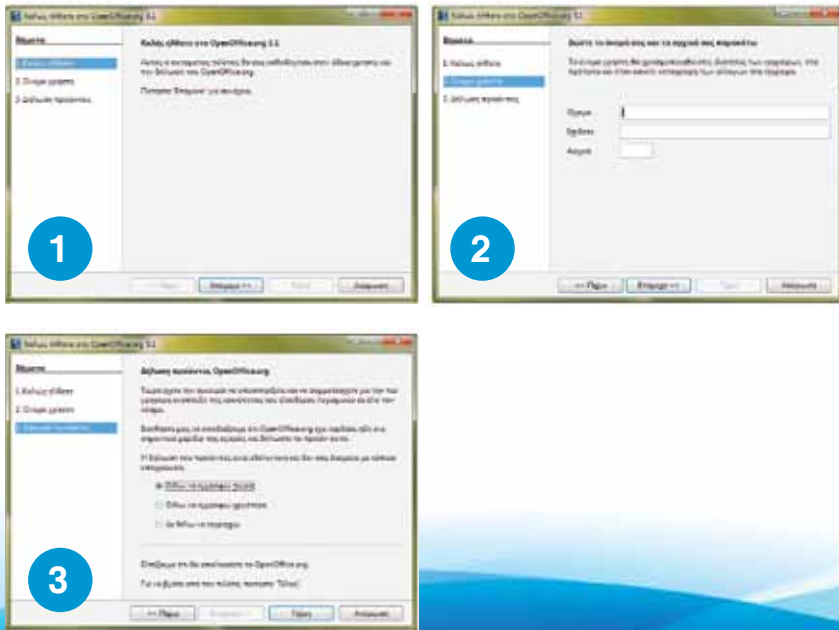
Καλώς ήλθατε στο OpenOffice.org 3.1

Βήματα

1. Καλώς ήλθατε

2. Όνομα χρήστη

3. Δήλωση προσόντος

Καλώς ήλθατε στο OpenOffice.org 3.1

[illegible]

Πατήστε 'Επόμενο' για συνέχεια.

1

Επόμενο >>

Τέλος

Ακύρωση

Καλώς ήλθατε στο OpenOffice.org 3.1

Βήματα

1. Καλώς ήλθατε

2. Όνομα χρήστη

3. Δήλωση προσόντος

Δώστε το ονομά σας και τα αρχικά σας παρακαλώ

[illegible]

Όνομα

Επίθετο

Αρχικά

2

<< Πίσω

Επόμενο >>

Τέλος

Ακύρωση

Καλώς ήλθατε στο OpenOffice.org 3.1

Βήματα

1. Καλώς ήλθατε

2. Όνομα χρήστη

3. Δήλωση προσόντος

Δήλωση προσόντος OpenOffice.org

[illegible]

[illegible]

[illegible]

Όλους τα σχόλια δεκτά

Όλους τα σχόλια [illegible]

Δε θέλω να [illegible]

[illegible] OpenOffice.org

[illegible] 'Τέλος'.

3

<< Πίσω

Επόμενο >>

Τέλος

Ακύρωση